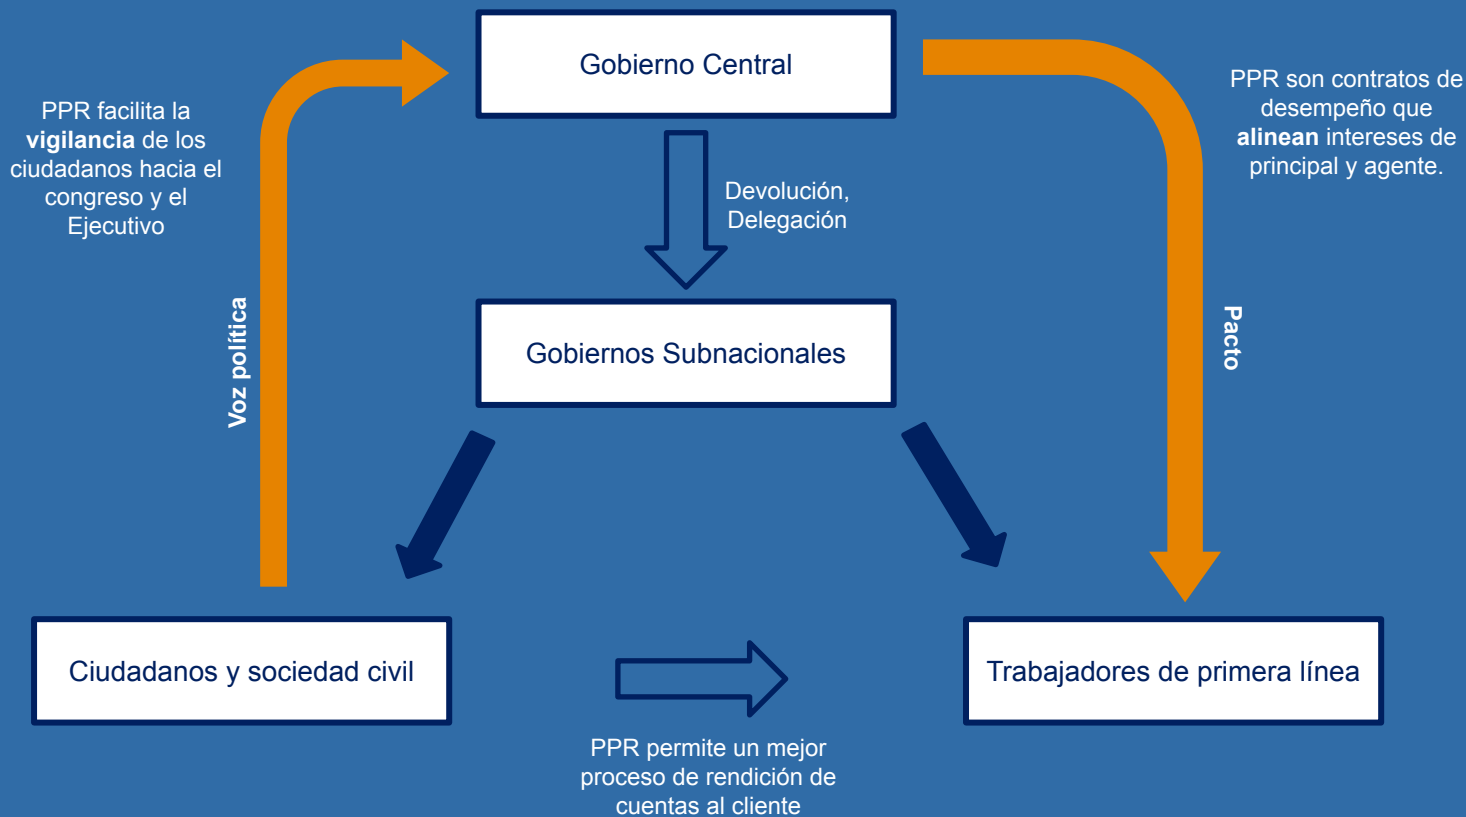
PPR facilita la **vigilancia** de los ciudadanos hacia el congreso y el Ejecutivo

Gobierno Central

PPR son contratos de desempeño que **alinean** intereses de principal y agente.

Devolución, Delegación

Voz política

Gobiernos Subnacionales

Pacto

Ciudadanos y sociedad civil

Trabajadores de primera línea

PPR permite un mejor proceso de rendición de cuentas al cliente